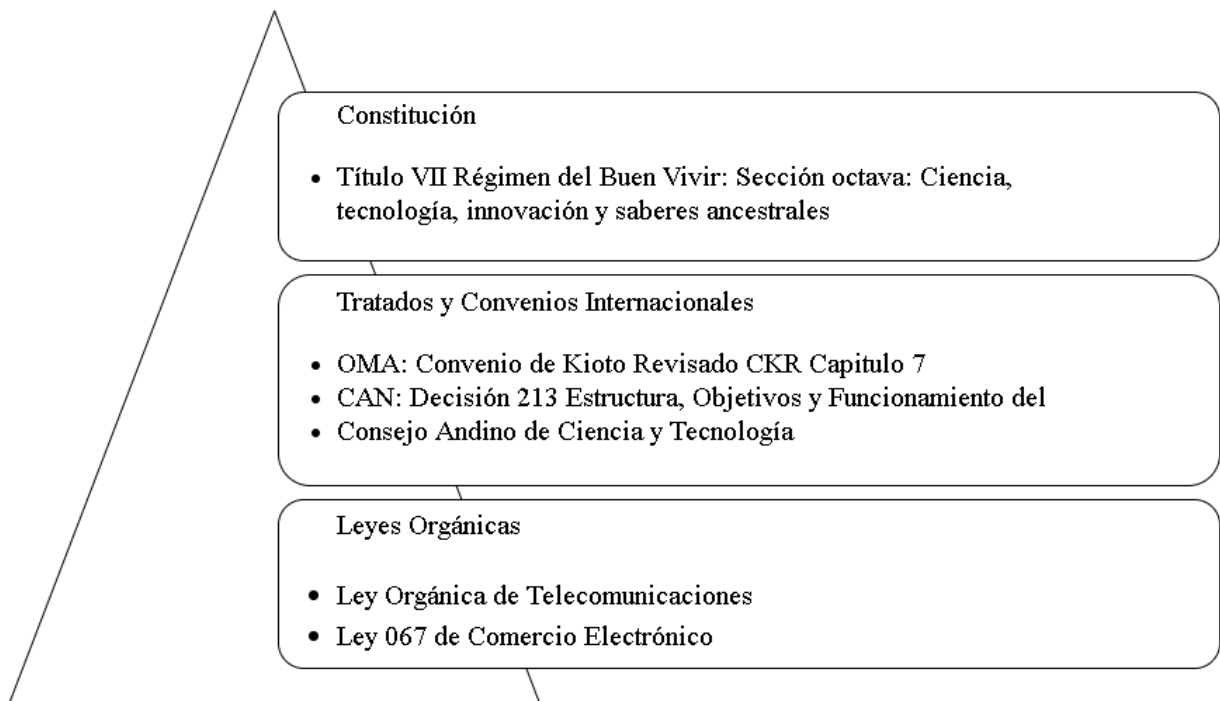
Constitución

- Título VII Régimen del Buen Vivir: Sección octava: Ciencia, tecnología, innovación y saberes ancestrales

Tratados y Convenios Internacionales

- OMA: Convenio de Kioto Revisado CKR Capitulo 7
- CAN: Decisión 213 Estructura, Objetivos y Funcionamiento del
- Consejo Andino de Ciencia y Tecnología

Leyes Orgánicas

- Ley Orgánica de Telecomunicaciones
- Ley 067 de Comercio Electrónico